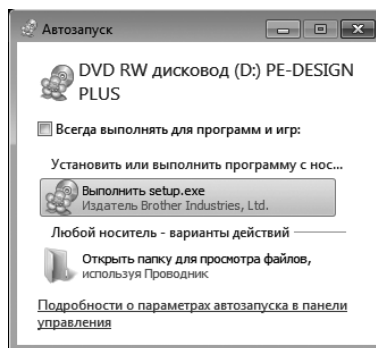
Автозапуск

DVD RW дисковод (D:) PE-DESIGN PLUS

Всегда выполнять для программ и игр:

Установить или выполнить программу с нос...

Выполнить setup.exe
Издатель Brother Industries, Ltd.

Любой носитель - варианты действий

Открыть папку для просмотра файлов,
используя Проводник

Подробности о параметрах автозапуска в панели управления